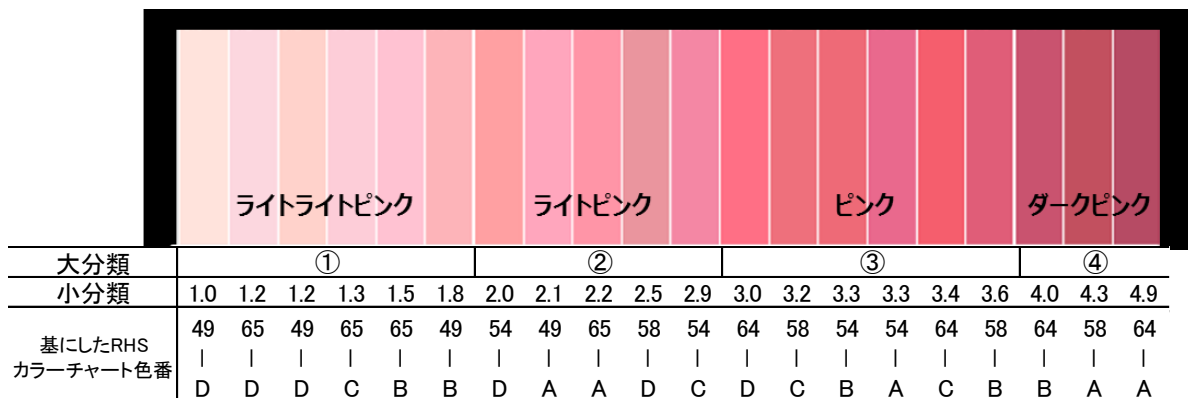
ライトライトピンク　ライトピンク　ピンク　ダークピンク

| 大分類 | ① | | | | | | ② | | | | | ③ | | | | | | ④ | | |
|---|---|---|---|---|---|---|---|---|---|---|---|---|---|---|---|---|---|---|---|---|
| 小分類 | 1.0 | 1.2 | 1.2 | 1.3 | 1.5 | 1.8 | 2.0 | 2.1 | 2.2 | 2.5 | 2.9 | 3.0 | 3.2 | 3.3 | 3.3 | 3.4 | 3.6 | 4.0 | 4.3 | 4.9 |
| 基にしたRHSカラーチャート色番 | 49-D | 65-D | 49-D | 65-C | 65-B | 49-B | 54-D | 49-A | 65-A | 58-D | 54-C | 64-D | 58-C | 54-B | 54-A | 64-C | 58-B | 64-B | 58-A | 64-A |